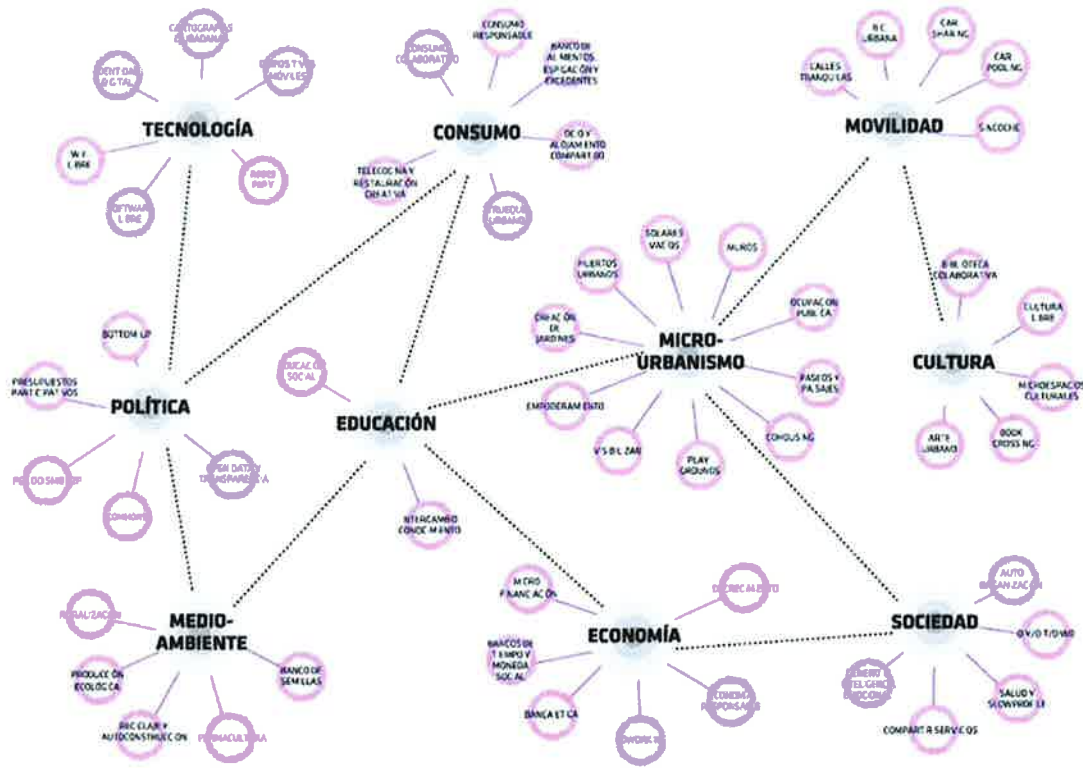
TECNOLOGÍA

CARTOGRAFÍAS CIUDADANAS

IDENTIDAD DIGITAL

EQUIPOS Y VÍAS MÓVILES

WI-FI LIBRE

REDES P2P

SOFTWARE LIBRE

CONSUMO

CONSUMO COLABORATIVO

CONSUMO RESPONSABLE

BANCOS DE ALIMENTOS ESPIGACIÓN Y EXCEDENTES

OCIO Y ALOJAMIENTO COMPARTIDO

TELECOCINA Y RESTAURACIÓN CREATIVA

HUERTO URBANO

MOVILIDAD

BICI URBANA

CAR SHARING

CAR POOLING

CALLES TRANQUILAS

SIN COCHE

MICRO-URBANISMO

SOLARES VACÍOS

MUROS

HUERTOS URBANOS

CREACIÓN DE JARDINES

OCUPACIÓN PÚBLICA

PASEOS Y PASAJES

EMPODERAMIENTO

VISIBILIZAR

PLAY GROUNDS

COHOUSING

CULTURA

BIBLIOTECA COLABORATIVA

CULTURA LIBRE

MICROESPACIOS CULTURALES

ARTE URBANO

BOOK CROSSING

POLÍTICA

BOTTOM-UP

PRESUPUESTOS PARTICIPATIVOS

PROCOMÚN

COMMONS

OPEN DATA Y TRANSPARENCIA

EDUCACIÓN

EDUCACIÓN SOCIAL

INTERCAMBIO CONOCIMIENTO

MEDIO-AMBIENTE

RURALIZACIÓN

PRODUCCIÓN ECOLÓGICA

RECICLAJE Y AUTOCONSTRUCCIÓN

PERMACULTURA

BANCO DE SEMILLAS

ECONOMÍA

MICROFINANCIACIÓN

DECRECIMIENTO

BANCOS DE TIEMPO Y MONEDA SOCIAL

BANCA ÉTICA

COWORKING

CONSUMO RESPONSABLE

SOCIEDAD

AUTOORGANIZACIÓN

DIY/DIWO

GÉNERO E INTELIGENCIA COLECTIVA

SALUD Y SLOWPRIDE

COMPARTIR SERVICIOS